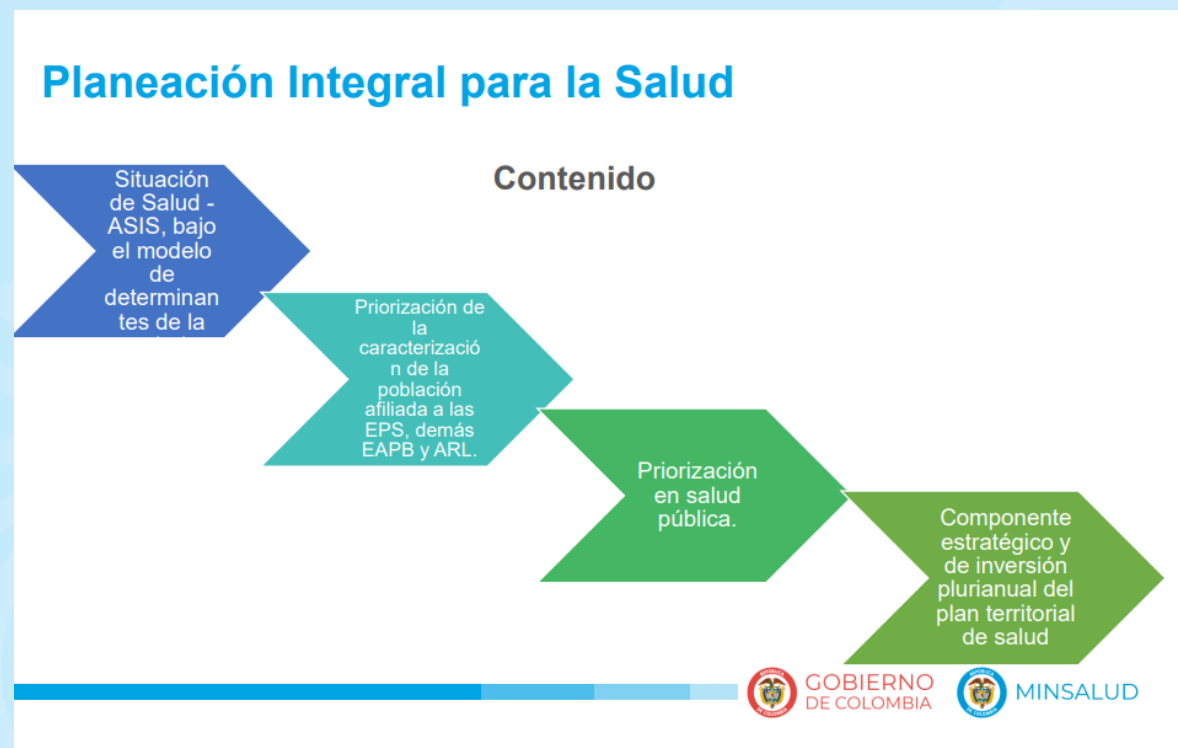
Planeación Integral para la Salud

Contenido

Situación de Salud - ASIS, bajo el modelo de determinantes de la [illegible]

Priorización de la caracterización de la población afiliada a las EPS, demás EAPB y ARL.

Priorización en salud pública.

Componente estratégico y de inversión plurianual del plan territorial de salud

GOBIERNO DE COLOMBIA

MINSALUD